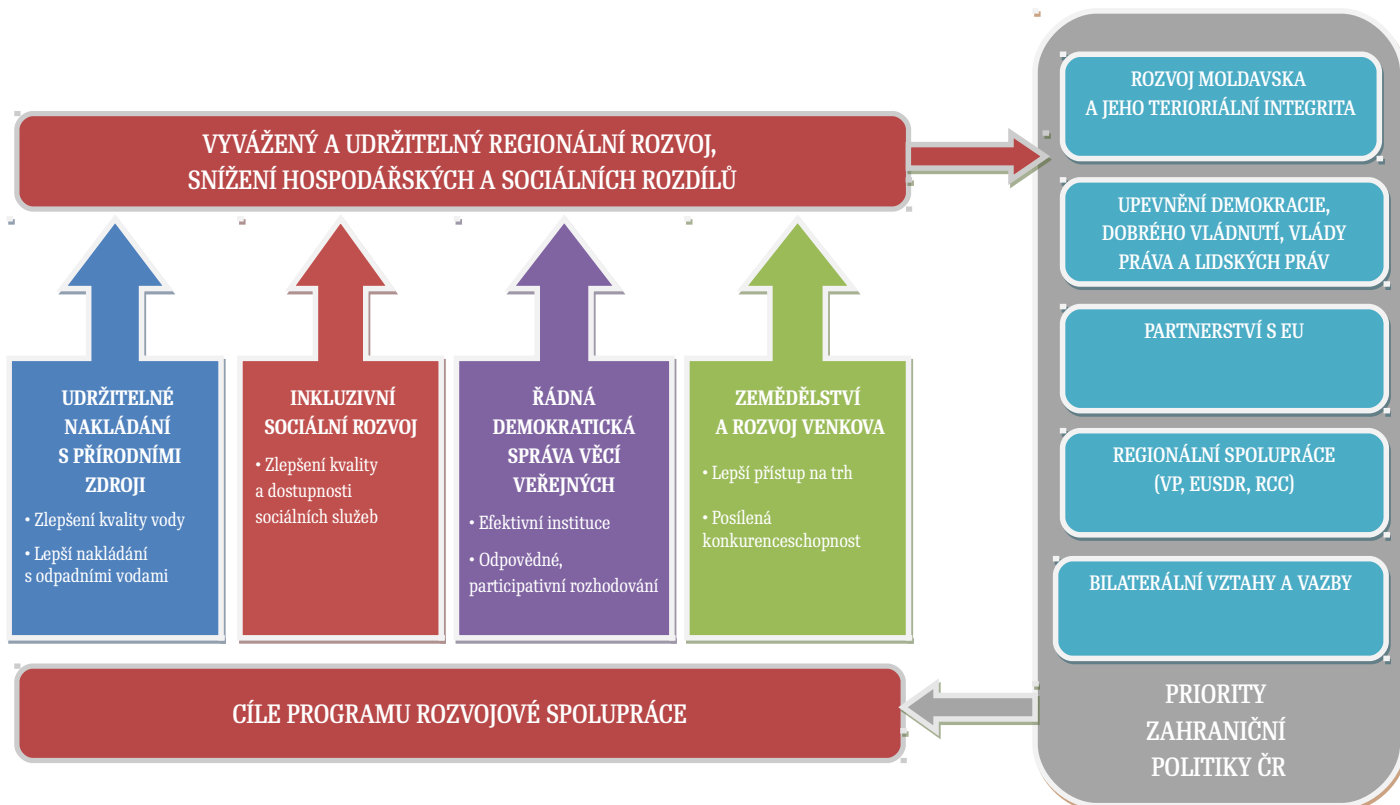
VYVÁŽENÝ A UDRŽITELNÝ REGIONÁLNÍ ROZVOJ, SNÍŽENÍ HOSPODÁŘSKÝCH A SOCIÁLNÍCH ROZDÍLŮ

UDRŽITELNÉ NAKLÁDÁNÍ S PŘÍRODNÍMI ZDROJI

• Zlepšení kvality vody

• Lepší nakládání s odpadními vodami

INKLUZIVNÍ SOCIÁLNÍ ROZVOJ

• Zlepšení kvality a dostupnosti sociálních služeb

ŘÁDNÁ DEMOKRATICKÁ SPRÁVA VĚCÍ VEŘEJNÝCH

• Efektivní instituce

• Odpovědné, participativní rozhodování

ZEMĚDĚLSTVÍ A ROZVOJ VENKOVA

• Lepší přístup na trh

• Posílená konkurenceschopnost

CÍLE PROGRAMU ROZVOJOVÉ SPOLUPRÁCE

ROZVOJ MOLDAVSKA A JEHO TERIORIÁLNÍ INTEGRITA

UPEVNĚNÍ DEMOKRACIE, DOBRÉHO VLÁDNUTÍ, VLÁDY PRÁVA A LIDSKÝCH PRÁV

PARTNERSTVÍ S EU

REGIONÁLNÍ SPOLUPRÁCE (VP, EUSDR, RCC)

BILATERÁLNÍ VZTAHY A VAZBY

PRIORITY ZAHRANIČNÍ POLITIKY ČR